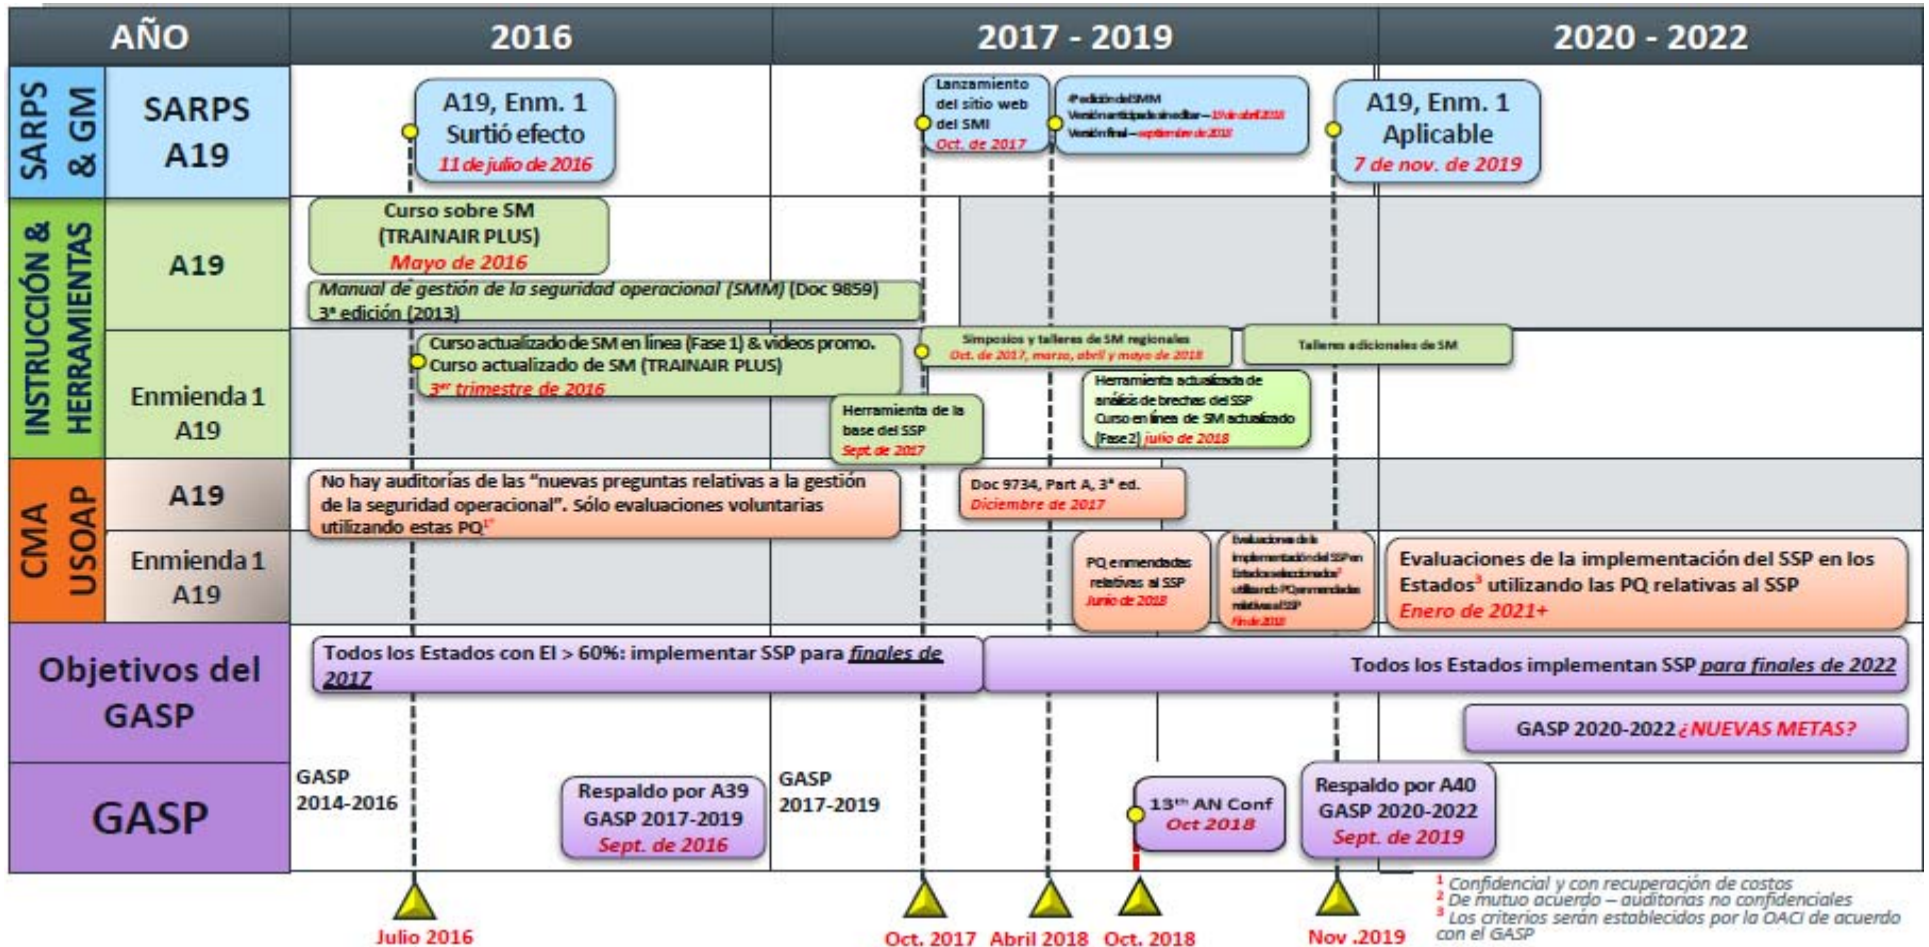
| AÑO | | 2016 | 2017 - 2019 | 2020 - 2022 |
|---|---|---|---|---|

SARPS & GM

SARPS A19

A19, Enm. 1 Surtió efecto 11 de julio de 2016

Lanzamiento del sitio web del SMI Oct. de 2017

#edición del SMM Versión anticipada sin editar – 19 de abril 2018 Versión final – septiembre de 2018

A19, Enm. 1 Aplicable 7 de nov. de 2019

INSTRUCCIÓN & HERRAMIENTAS

A19

Curso sobre SM (TRAINAIR PLUS) Mayo de 2016

Manual de gestión de la seguridad operacional (SMM) (Doc 9859) 3ª edición (2013)

Enmienda 1 A19

Curso actualizado de SM en línea (Fase 1) & videos promo. Curso actualizado de SM (TRAINAIR PLUS) 3er trimestre de 2016

Simposios y talleres de SM regionales Oct. de 2017, marzo, abril y mayo de 2018

Talleres adicionales de SM

Herramienta de la base del SSP Sept. de 2017

Herramienta actualizada de análisis de brechas del SSP Curso en línea de SM actualizado (Fase 2) julio de 2018

CMA USOAP

A19

No hay auditorías de las "nuevas preguntas relativas a la gestión de la seguridad operacional". Sólo evaluaciones voluntarias utilizando estas PQ1

Doc 9734, Part A, 3ª ed. Diciembre de 2017

Enmienda 1 A19

PQ enmendadas relativas al SSP Junio de 2018

Evaluaciones de la implementación del SSP en Estados seleccionados2 utilizando PQ enmendadas relativas al SSP Fin de 2018

Evaluaciones de la implementación del SSP en los Estados3 utilizando las PQ relativas al SSP Enero de 2021+

Objetivos del GASP

Todos los Estados con EI > 60%: implementar SSP para finales de 2017

Todos los Estados implementan SSP para finales de 2022

GASP 2020-2022 ¿NUEVAS METAS?

GASP

GASP 2014-2016

Respaldo por A39 GASP 2017-2019 Sept. de 2016

GASP 2017-2019

13th AN Conf Oct 2018

Respaldo por A40 GASP 2020-2022 Sept. de 2019

Julio 2016 Oct. 2017 Abril 2018 Oct. 2018 Nov .2019

1 Confidencial y con recuperación de costos
2 De mutuo acuerdo – auditorías no confidenciales
3 Los criterios serán establecidos por la OACI de acuerdo con el GASP